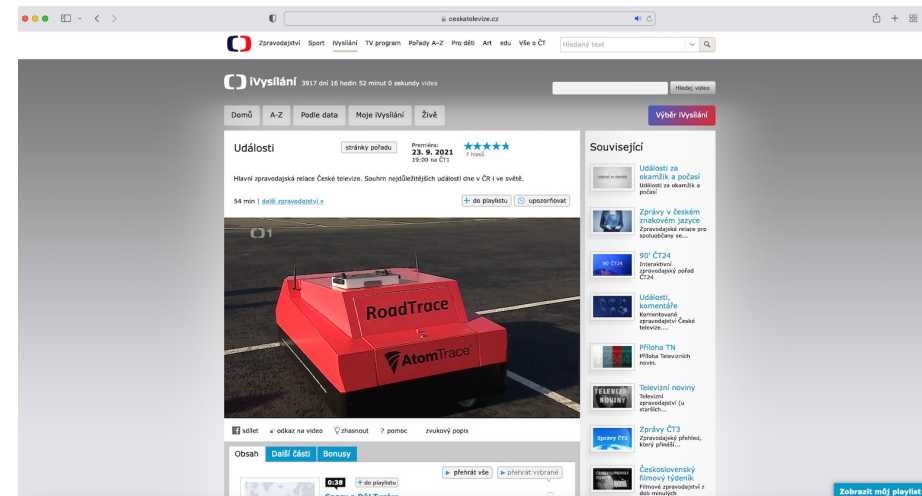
ceskatelevize.cz

Zpravodajství Sport iVysílání TV program Pořady A–Z Pro děti Art edu Vše o ČT Hledaný text

iVysílání 3917 dní 16 hodin 52 minut 0 sekundy videa

Hledej video

Domů A–Z Podle data Moje iVysílání Živě

Výběr iVysílání

Události

stránky pořadu

Premiéra: 23. 9. 2021 19:00 na ČT1

7 hlasů

Hlavní zpravodajská relace České televize. Souhrn nejdůležitějších událostí dne v ČR i ve světě.

54 min | další zpravodajství »

+ do playlistu upozorňovat

ČT1

RoadTrace

AtomTrace

sdílet odkaz na video zhasnout ? pomoc zvukový popis

Obsah Další části Bonusy

přehrát vše přehrát vybrané

0:38 + do playlistu

Související

Události za okamžik a počasí
Události za okamžik a počasí

Zprávy v českém znakovém jazyce
Zpravodajská relace pro spoluobčany se...

90' ČT24
Interaktivní zpravodajský pořad ČT24

Události, komentáře
Komentované zpravodajství České televize....

Příloha TN
Příloha Televizních novin.

Televizní noviny
Televizní zpravodajství (u starších...

Zprávy ČT3
Zpravodajský přehled, který přináší...

Československý filmový týdeník
Filmové zpravodajství z dob minulých

Zobrazit můj playlist